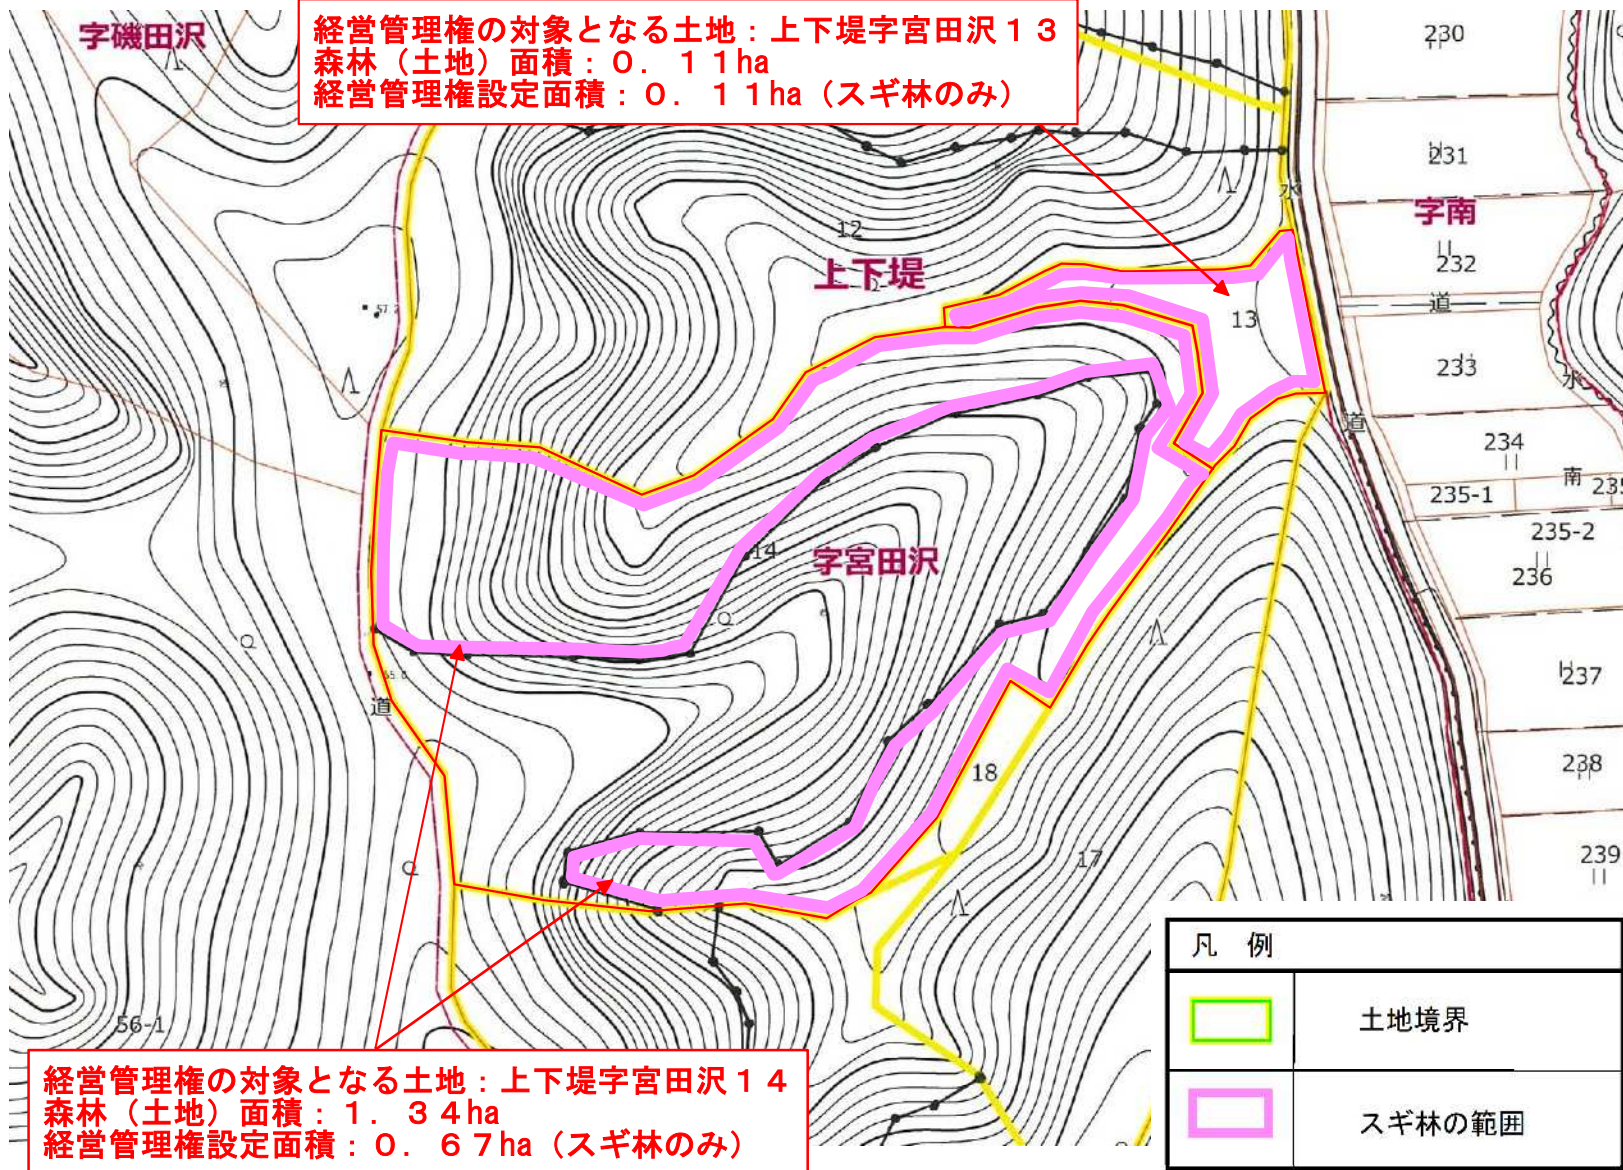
経営管理権の対象となる土地：上下堤字宮田沢１３
森林（土地）面積：０．１１ha
経営管理権設定面積：０．１１ha（スギ林のみ）

字磯田沢

230

231

字南

232

道

233

234

235-1

南

235-2

236

237

238

239

12

上下堤

13

14

字宮田沢

18

17

道

56-1

凡　例

| | |
|---|---|
| | 土地境界 |
| | スギ林の範囲 |

経営管理権の対象となる土地：上下堤字宮田沢１４
森林（土地）面積：１．３４ha
経営管理権設定面積：０．６７ha（スギ林のみ）